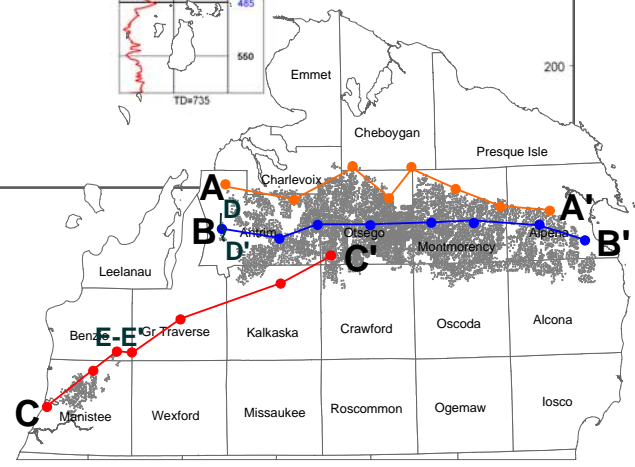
465
550
TD=735
200
Emmet
Cheboygan
Presque Isle
Charlevoix
A
D
A'
B
Antrim
Otsego
Montmorency
Alpena
B'
D'
C'
Leelanau
Benzie
E-E'
Gr Traverse
Kalkaska
Crawford
Oscoda
Alcona
C
Manistee
Wexford
Missaukee
Roscommon
Ogemaw
Iosco